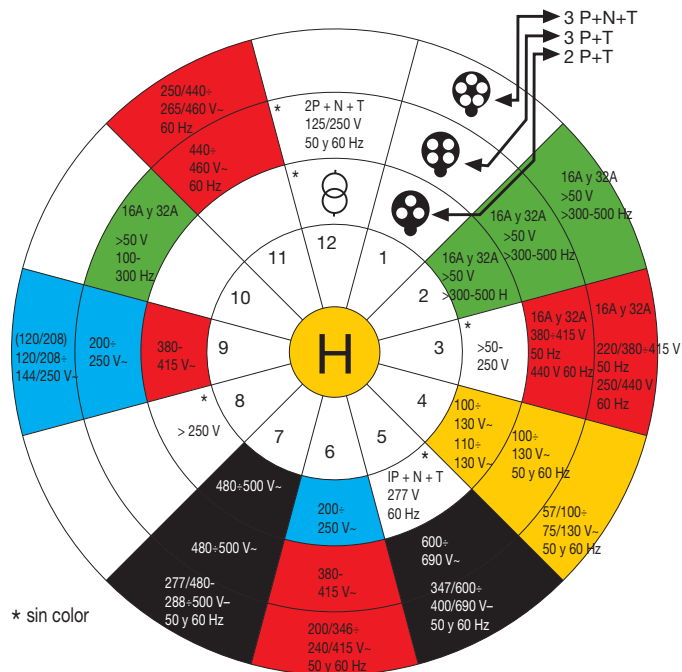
3 P+N+T
3 P+T
2 P+T

H

12
2P + N + T
125/250 V
50 y 60 Hz
*

1
2
16A y 32A
>50 V
>300-500 H
16A y 32A
>50 V
>300-500 Hz
16A y 32A
>50 V
>300-500 Hz

3
>50-
250 V
*
16A y 32A
380÷415 V
50 Hz
440 V 60 Hz
16A y 32A
220/380÷415 V
50 Hz
250/440 V
60 Hz

4
100÷
130 V~
110÷
130 V~
100÷
130 V~
50 y 60 Hz
57/100÷
75/130 V~
50 y 60 Hz

5
*
IP + N + T
277 V
60 Hz
600÷
690 V~
347/600÷
400/690 V~
50 y 60 Hz

6
200÷
250 V~
380-
415 V~
200/346÷
240/415 V~
50 y 60 Hz

7
480÷500 V~
480÷500 V~
277/480-
288÷500 V~
50 y 60 Hz

8
*
> 250 V

9
380-
415 V~
200÷
250 V~
(120/208)
120/208÷
144/250 V~

10
16A y 32A
>50 V
100-
300 Hz

11
*
440÷
460 V~
60 Hz
*
250/440÷
265/460 V~
60 Hz

* sin color